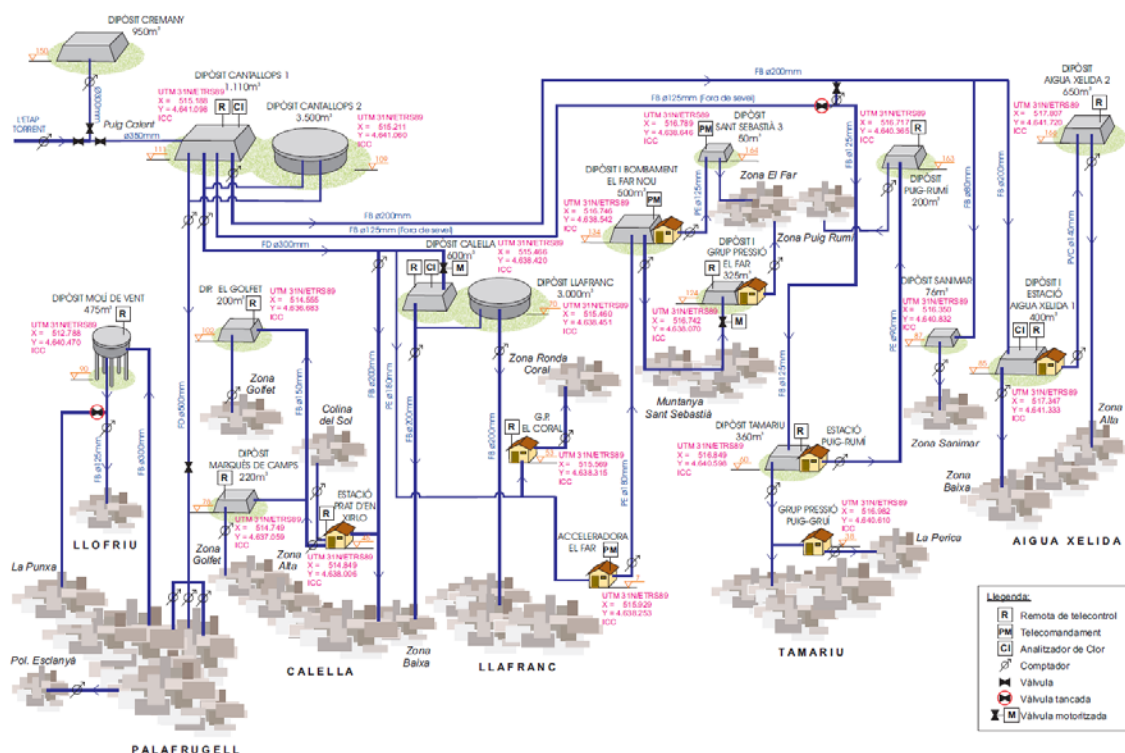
DIPÒSIT CREMANY
950m³

150

FDø400mm

L'ETAP TORRENT

Puig Calent

DIPÒSIT CANTALLOPS 1
1.110m³

UTM 31N/ETRS89
X = 515.186
Y = 4.641.096
ICC

R CI

DIPÒSIT CANTALLOPS 2
3.500m³

UTM 31N/ETRS89
X = 515.211
Y = 4.641.060
ICC

ø350mm

111

108

FB ø200mm

FB ø125mm (fora de servei)

FB ø200mm

FB ø125mm (fora de servei)

FD ø300mm

UTM 31N/ETRS89
X = 516.789
Y = 4.638.646
ICC

PM

DIPÒSIT SANT SEBASTIÀ 3
50m³

144

UTM 31N/ETRS89
X = 516.717
Y = 4.640.365
ICC

R

DIPÒSIT PUIG-RUMÍ
200m³

163

DIPÒSIT AIGUA XELIDA 2
650m³

UTM 31N/ETRS89
X = 517.007
Y = 4.641.720
ICC

R

160

Zona El Far

Zona Puig Rumí

FB ø125mm

PE ø125mm

FB ø80mm

FB ø200mm

DIPÒSIT I BOMBAMENT EL FAR NOU
500m³

UTM 31N/ETRS89
X = 516.746
Y = 4.638.542
ICC

PM

134

DIPÒSIT I GRUP PRESSIÓ EL FAR
325m³

UTM 31N/ETRS89
X = 516.742
Y = 4.638.070
ICC

104

M

DIPÒSIT CALELLA
600m³

UTM 31N/ETRS89
X = 515.466
Y = 4.638.420
ICC

R CI M

DIPÒSIT LLAFRANC
3.000m³

UTM 31N/ETRS89
X = 515.460
Y = 4.638.451
ICC

70

DIPÒSIT MOLÍ DE VENT
475m³

R

UTM 31N/ETRS89
X = 512.788
Y = 4.640.470
ICC

90

DIP. EL GOLFET
200m³

UTM 31N/ETRS89
X = 514.555
Y = 4.636.683
ICC

100

Zona Golfet

Colina del Sol

Zona Ronda Coral

Muntanya Sant Sebastià

DIPÒSIT SANIMAR
76m³

UTM 31N/ETRS89
X = 516.350
Y = 4.640.832
ICC

97

PE ø90mm

PVC ø140mm

DIPÒSIT I ESTACIÓ AIGUA XELIDA 1
400m³

CI R

85

UTM 31N/ETRS89
X = 517.347
Y = 4.641.333
ICC

Zona Alta

Zona Sanimar

Zona Baixa

AIGUA XELIDA

FB ø125mm

FB ø300mm

FD ø300mm

FB ø150mm

FB ø200mm

PE ø160mm

FB ø200mm

FB ø200mm

PE ø180mm

FB ø125mm

DIPÒSIT MARQUÈS DE CAMPS
220m³

78

UTM 31N/ETRS89
X = 514.749
Y = 4.637.059
ICC

Zona Golfet

Zona Alta

ESTACIÓ PRAT D'EN XIRLO

R

UTM 31N/ETRS89
X = 514.849
Y = 4.638.006
ICC

G.P. EL CORAL

R

UTM 31N/ETRS89
X = 515.569
Y = 4.638.315
ICC

32

ACCELERADORA EL FAR

PM

UTM 31N/ETRS89
X = 515.929
Y = 4.638.253
ICC

DIPÒSIT TAMARIU
360m³

UTM 31N/ETRS89
X = 516.849
Y = 4.640.598
ICC

R

ESTACIÓ PUIG-RUMÍ

50

GRUP PRESSIÓ PUIG-GRUÍ

UTM 31N/ETRS89
X = 516.982
Y = 4.640.610
ICC

38

La Perica

LLOFRIU

La Punxa

Pol. Esclanyà

PALAFRUGELL

CALELLA

Zona Baixa

LLAFRANC

TAMARIU

Llegenda:
R Remota de telecontrol
PM Telecomandament
CI Analitzador de Clor
Comptador
Vàlvula
Vàlvula tancada
M Vàlvula motoritzada